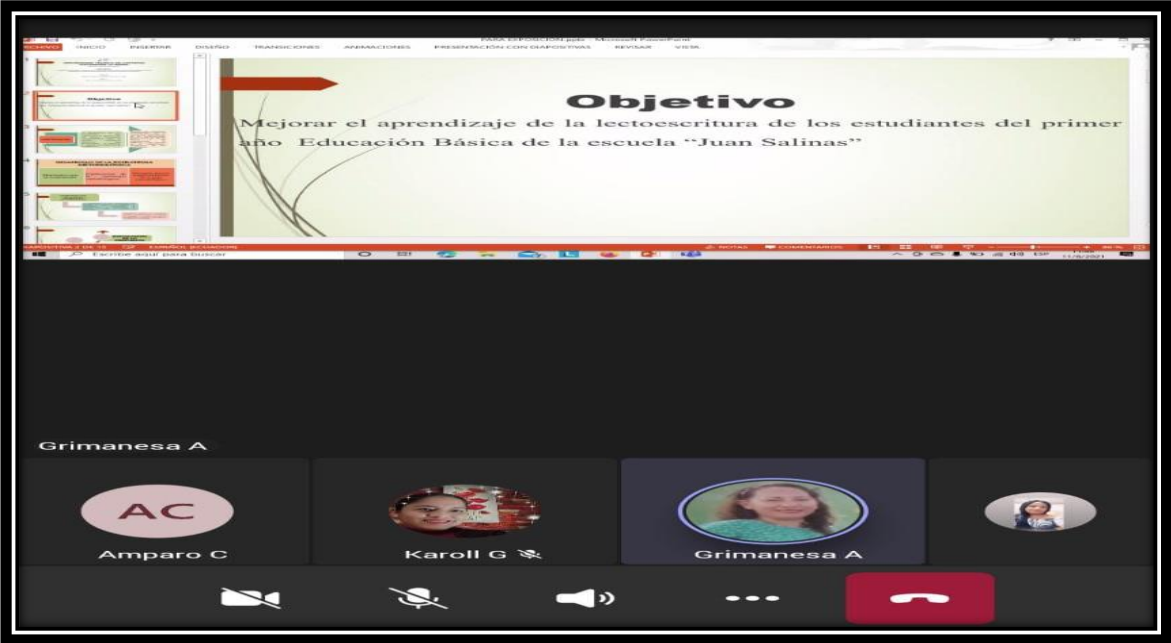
PARA EXPOSICION.pptx - Microsoft PowerPoint

ARCHIVO INICIO INSERTAR DISEÑO TRANSICIONES ANIMACIONES PRESENTACIÓN CON DIAPOSITIVAS REVISAR VISTA

Objetivo

Mejorar el aprendizaje de la lectoescritura de los estudiantes del primer año Educación Básica de la escuela "Juan Salinas"

DIAPOSITIVA 2 DE 15 ESPAÑOL (ECUADOR) NOTAS COMENTARIOS

Escribe aquí para buscar

Grimanesa A

AC

Amparo C

Karoll G

Grimanesa A